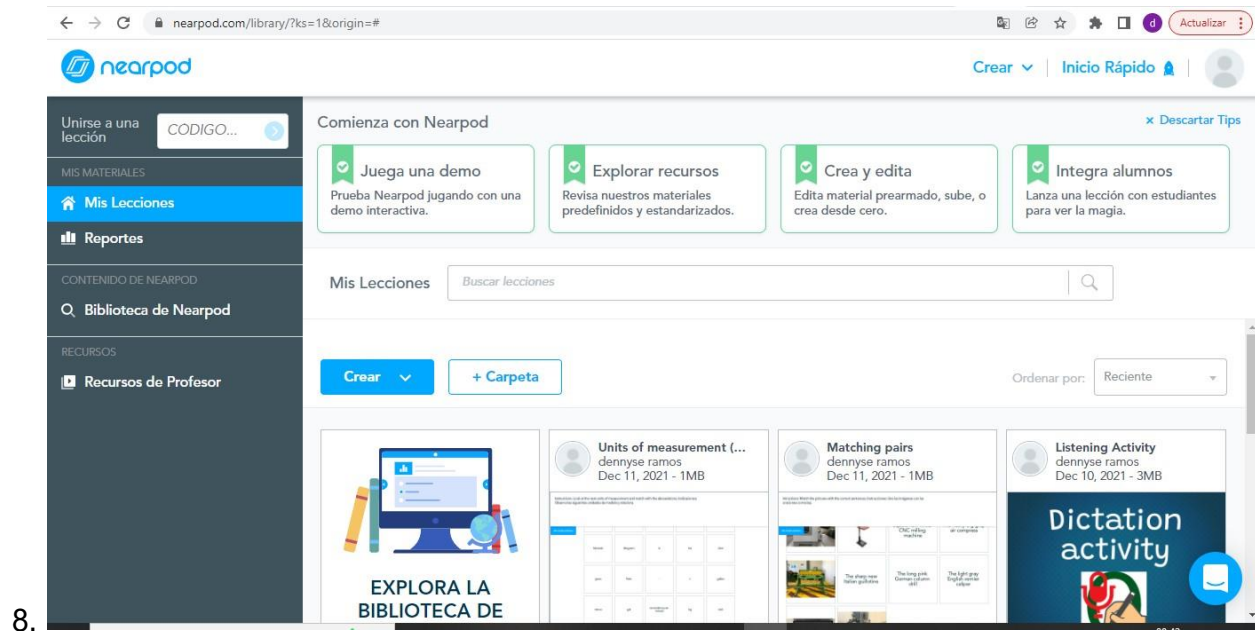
nearpod.com/library/?ks=1&origin=#

Actualizar

nearpod

Crear | Inicio Rápido

Unirse a una lección CODIGO...

MIS MATERIALES

Mis Lecciones

Reportes

CONTENIDO DE NEARPOD

Biblioteca de Nearpod

RECURSOS

Recursos de Profesor

Comienza con Nearpod

× Descartar Tips

Juega una demo
Prueba Nearpod jugando con una demo interactiva.

Explorar recursos
Revisa nuestros materiales predefinidos y estandarizados.

Crea y edita
Edita material prearmado, sube, o crea desde cero.

Integra alumnos
Lanza una lección con estudiantes para ver la magia.

Mis Lecciones Buscar lecciones

Crear

+ Carpeta

Ordenar por: Reciente

EXPLORA LA BIBLIOTECA DE

Units of measurement (...
dennyse ramos
Dec 11, 2021 - 1MB

Matching pairs
dennyse ramos
Dec 11, 2021 - 1MB

Listening Activity
dennyse ramos
Dec 10, 2021 - 3MB

Dictation activity

8.